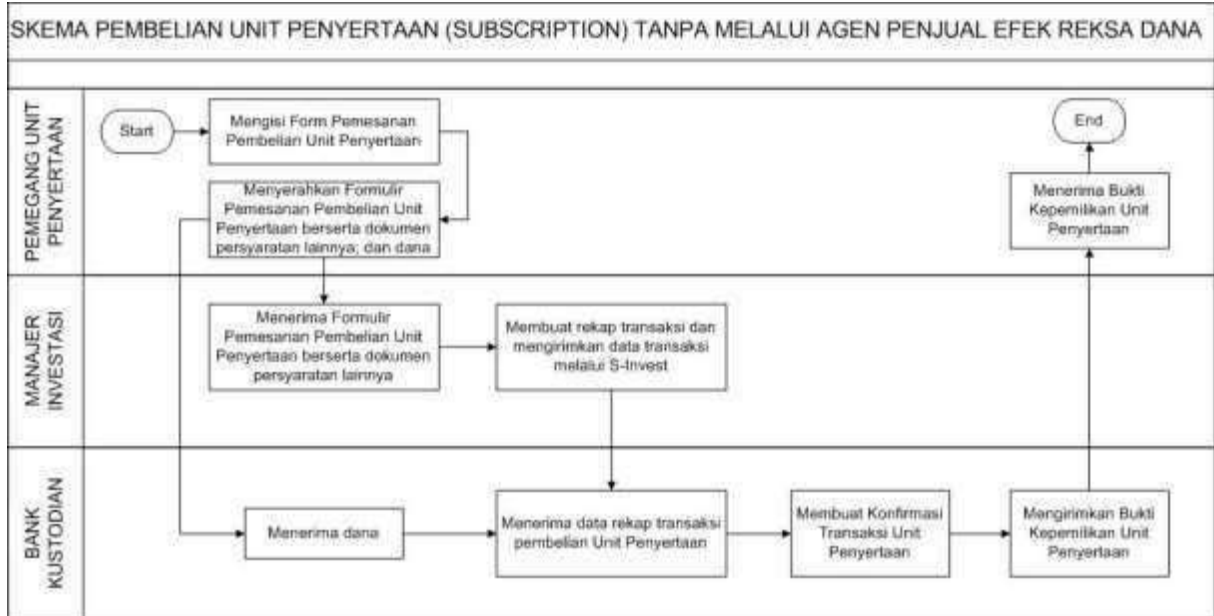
SKEMA PEMBELIAN UNIT PENYERTAAN (SUBSCRIPTION) TANPA MELALUI AGEN PENJUAL EFEK REKSA DANA

PEMEGANG UNIT PENYERTAAN

Start

Mengisi Form Pemesanan Pembelian Unit Penyertaan

Menyerahkan Formulir Pemesanan Pembelian Unit Penyertaan berserta dokumen persyaratan lainnya; dan dana

End

Menerima Bukti Kepemilikan Unit Penyertaan

MANAJER INVESTASI

Menerima Formulir Pemesanan Pembelian Unit Penyertaan berserta dokumen persyaratan lainnya

Membuat rekap transaksi dan mengirimkan data transaksi melalui S-Invest

BANK KUSTODIAN

Menerima dana

Menerima data rekap transaksi pembelian Unit Penyertaan

Membuat Konfirmasi Transaksi Unit Penyertaan

Mengirimkan Bukti Kepemilikan Unit Penyertaan